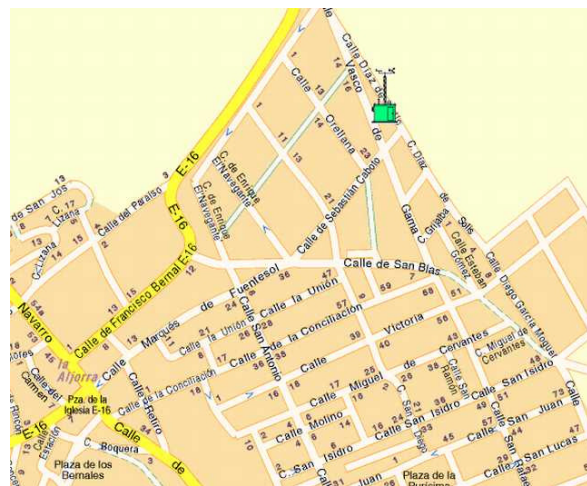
Calle Díaz
Vasco
de
Calle
Orellana
C. Díaz
de Solís
Gama C.
Calle Esteban Gómez
C. Grijalva
Calle Diego García Moguer
E-16
E-16
C. de Enrique El Navegante
C. de Enrique El Navegante
Calle de Sebastián Caboto
Calle del Paraíso
de San Jos
C. 17
Liana
Calle de San Blas
Calle de Francisco Bernal E-16
Navarro
Calle
Marqués de Fuensol
Calle la Unión
C. la Unión
Calle San Antonio
Calle de la Conciliación
C. de la Conciliación
Victoria
Cervantes
C. Miguel de Cervantes
Calle
Miguel de Cervantes
Calle San Ramón
Calle San Isidro
Calle San Isidro
Calle San Juan
C. San Diego
Calle Molino
C. San Isidro
Calle San Lucas
Calle San Rafael
Calle Retiro
Calle
de
La Ajorra
Pza. de la Iglesia E-16
E-16
Carmen
C. Boquera
Plaza de los Bernales
Plaza de la Purísima
Juan
Estación